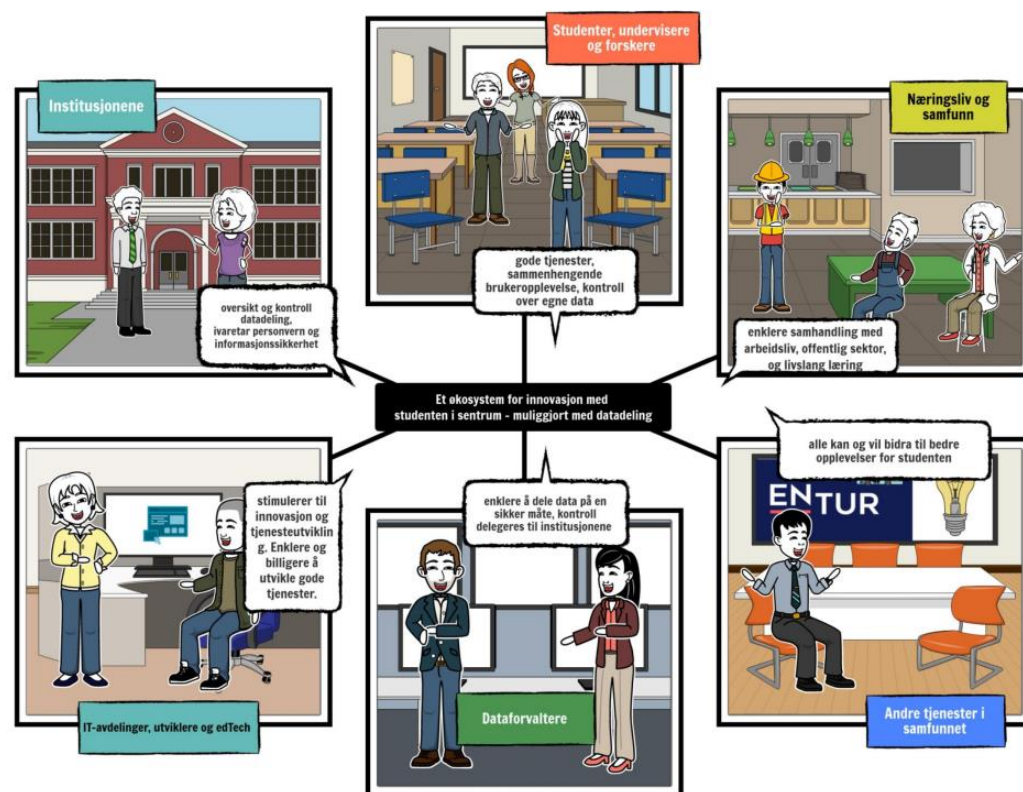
Studenter, undervisere og forskere

gode tjenester, sammenhengende brukeropplevelse, kontroll over egne data

Institusjonene

oversikt og kontroll datadeling, ivaretar personvern og informasjonssikkerhet

Næringsliv og samfunn

enklere samhandling med arbeidsliv, offentlig sektor, og livslang læring

Et økosystem for innovasjon med studenten i sentrum - muliggjort med datadeling

stimulerer til innovasjon og tjenesteutvikling. Enklere og billigere å utvikle gode tjenester.

IT-avdelinger, utviklere og edTech

enklere å dele data på en sikker måte, kontroll delegeres til institusjonene

Dataforvaltere

alle kan og vil bidra til bedre opplevelser for studenten

ENTUR

Andre tjenester i samfunnet